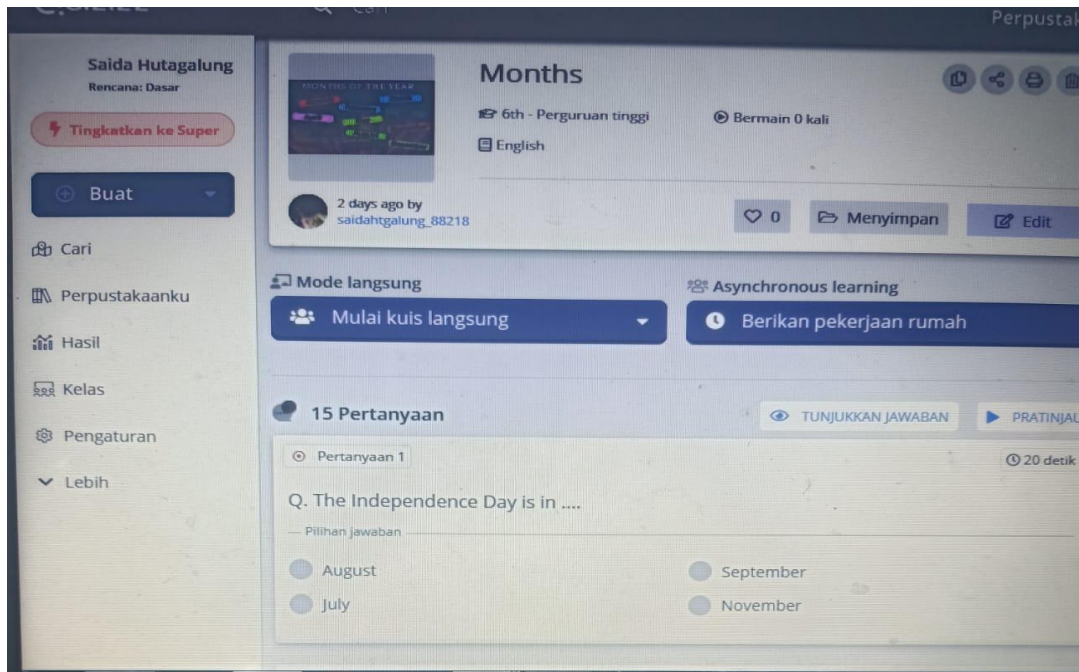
Cari

Perpustak

Saida Hutagalung
Rencana: Dasar

Tingkatkan ke Super

Buat

Cari

Perpustakaanku

Hasil

Kelas

Pengaturan

Lebih

MONTHS OF THE YEAR

Months

6th - Perguruan tinggi

Bermain 0 kali

English

2 days ago by
saidahtgalung_88218

0

Menyimpan

Edit

Mode langsung

Mulai kuis langsung

Asynchronous learning

Berikan pekerjaan rumah

15 Pertanyaan

TUNJUKKAN JAWABAN

PRATINJAU

Pertanyaan 1

20 detik

Q. The Independence Day is in ....

Pilihan jawaban

August

September

July

November